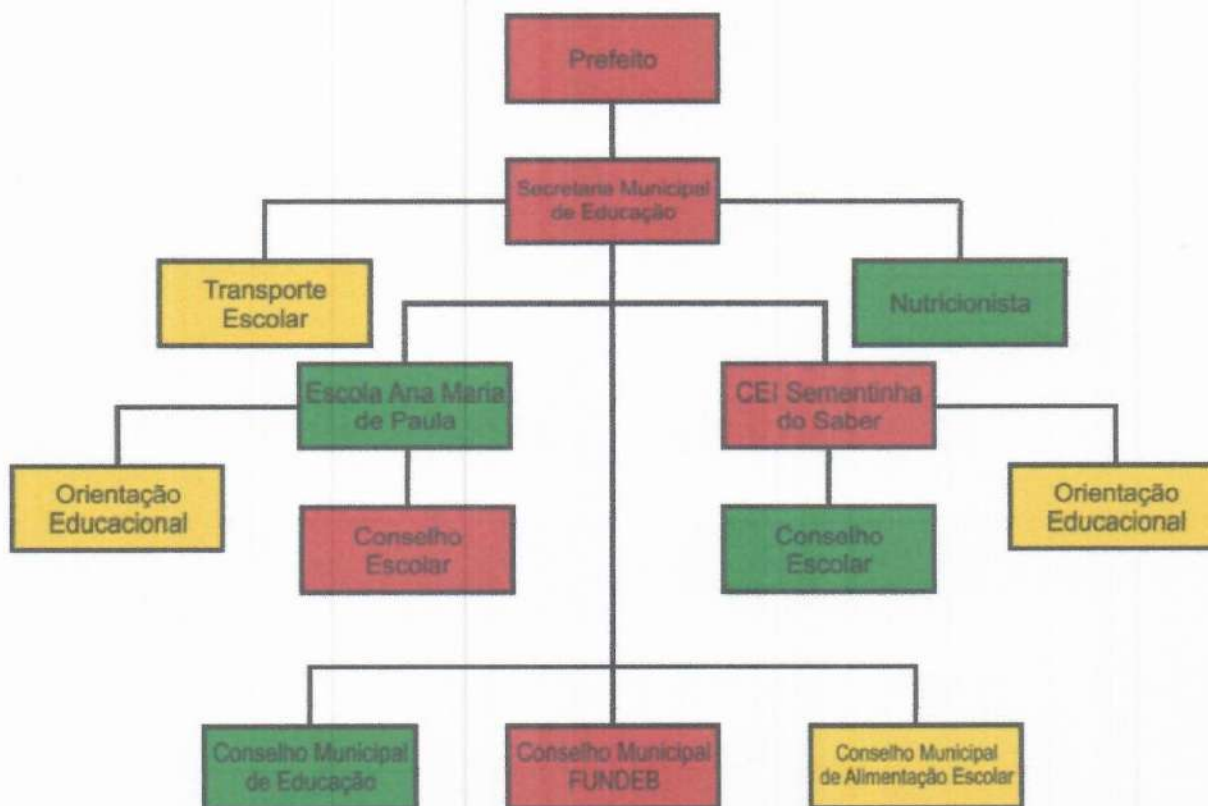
Prefeito

Secretaria Municipal de Educação

Transporte Escolar

Nutricionista

Escola Ana Maria de Paula

CEI Sementinha do Saber

Orientação Educacional

Conselho Escolar

Conselho Escolar

Orientação Educacional

Conselho Municipal de Educação

Conselho Municipal FUNDEB

Conselho Municipal de Alimentação Escolar